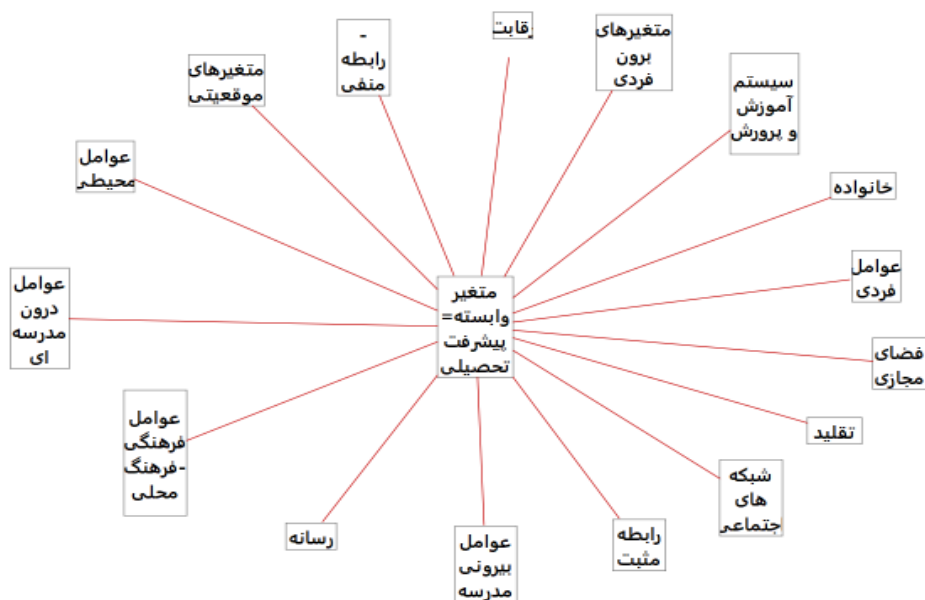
متغیر وابسته= پیشرفت تحصیلی

رقابت

متغیرهای برون فردی

سیستم آموزش و پرورش

خانواده

عوامل فردی

فضای مجازی

تقلید

شبکه های جتماعی

رابطه مثبت

عوامل بیرونی مدرسه

رسانه

عوامل فرهنگی -فرهنگ محلی

عوامل درون مدرسه ای

عوامل محیطی

متغیرهای موقعیتی

- رابطه منفی